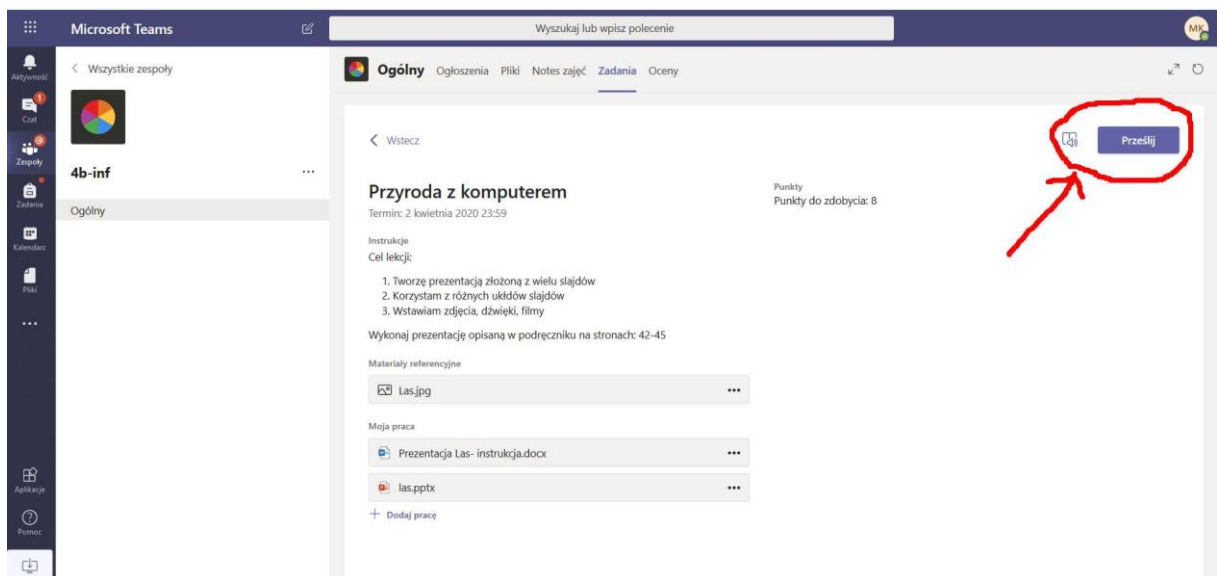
Microsoft Teams

Wyszukaj lub wpisz polecenie

MK

Aktywność
1
Czat
Zespoły
Zadania
Kalendarz
Pliki
...
Aplikacje
Pomoc

< Wszystkie zespoły

4b-inf ...

Ogólny

Ogólny Ogłoszenia Pliki Notes zajęć Zadania Oceny

< Wstecz

Prześlij

Przyroda z komputerem

Termin: 2 kwietnia 2020 23:59

Punkty
Punkty do zdobycia: 8

Instrukcje
Cel lekcji:

1. Tworzę prezentacją złożoną z wielu slajdów
2. Korzystam z różnych układów slajdów
3. Wstawiam zdjęcia, dźwięki, filmy

Wykonaj prezentację opisaną w podręczniku na stronach: 42-45

Materiały referencyjne

Las.jpg ...

Moja praca

Prezentacja Las- instrukcja.docx ...

las.pptx ...

+ Dodaj pracę